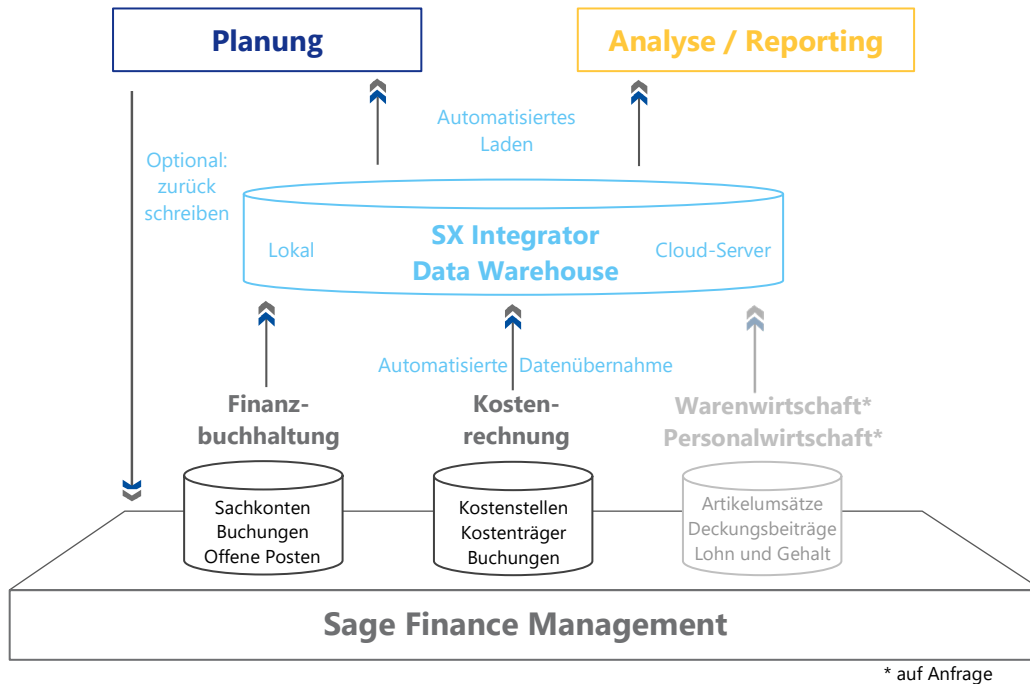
Planung

Analyse / Reporting

Automatisiertes Laden

Optional: zurück schreiben

Lokal

SX Integrator Data Warehouse

Cloud-Server

Automatisierte Datenübernahme

Finanzbuchhaltung

Kostenrechnung

Warenwirtschaft* Personalwirtschaft*

Sachkonten Buchungen Offene Posten

Kostenstellen Kostenträger Buchungen

Artikelumsätze Deckungsbeiträge Lohn und Gehalt

Sage Finance Management

* auf Anfrage